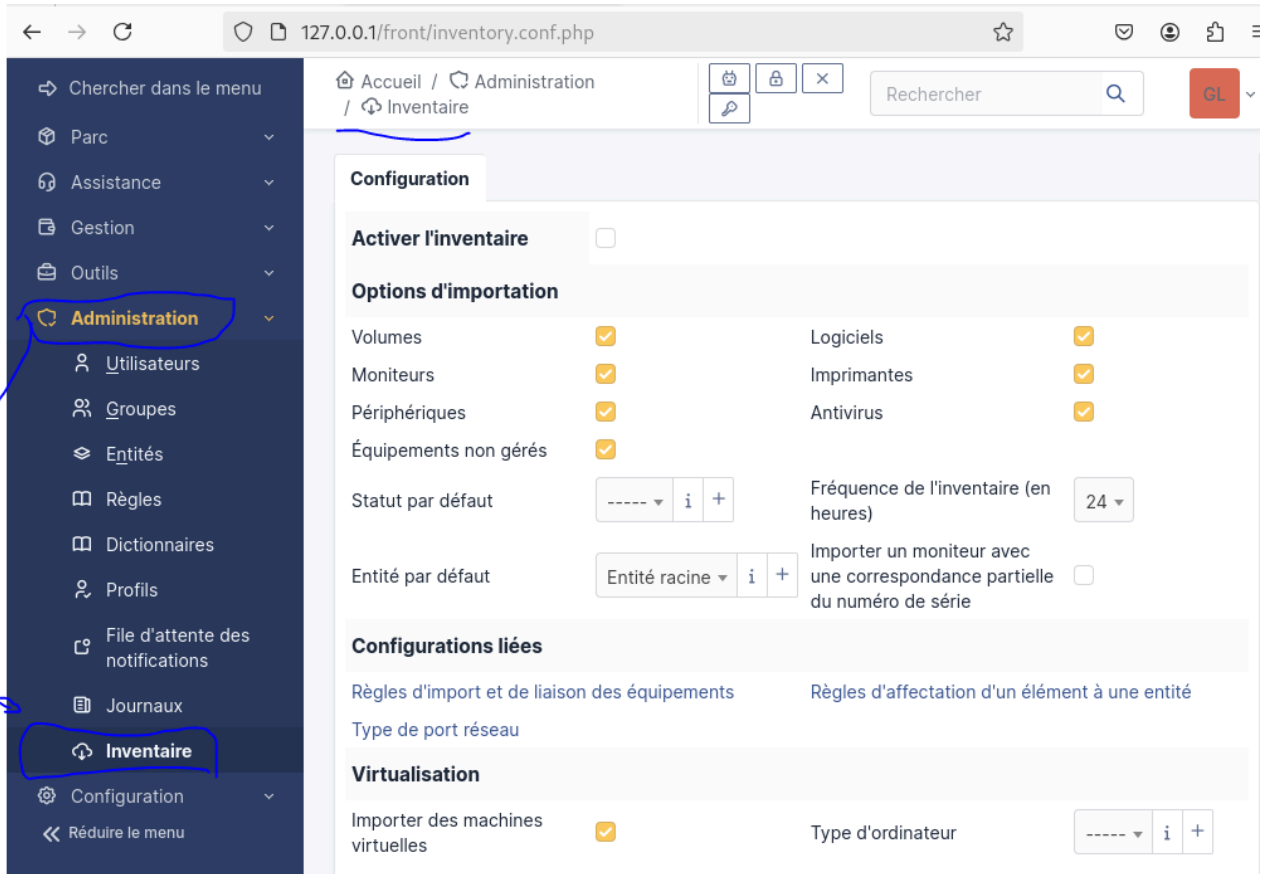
127.0.0.1/front/inventory.conf.php

Chercher dans le menu
Parc
Assistance
Gestion
Outils
Administration
Utilisateurs
Groupes
Entités
Règles
Dictionnaires
Profils
File d'attente des notifications
Journaux
Inventaire
Configuration
Réduire le menu

Accueil / Administration / Inventaire

Rechercher

GL

Configuration

Activer l'inventaire

Options d'importation

| Volumes | | Logiciels | |
|---|---|---|---|
| Moniteurs | | Imprimantes | |
| Périphériques | | Antivirus | |
| Équipements non gérés | | | |
| Statut par défaut | ----- i + | Fréquence de l'inventaire (en heures) | 24 |
| Entité par défaut | Entité racine i + | Importer un moniteur avec une correspondance partielle du numéro de série | |

Configurations liées

Règles d'import et de liaison des équipements

Règles d'affectation d'un élément à une entité

Type de port réseau

Virtualisation

Importer des machines virtuelles

Type d'ordinateur ----- i +